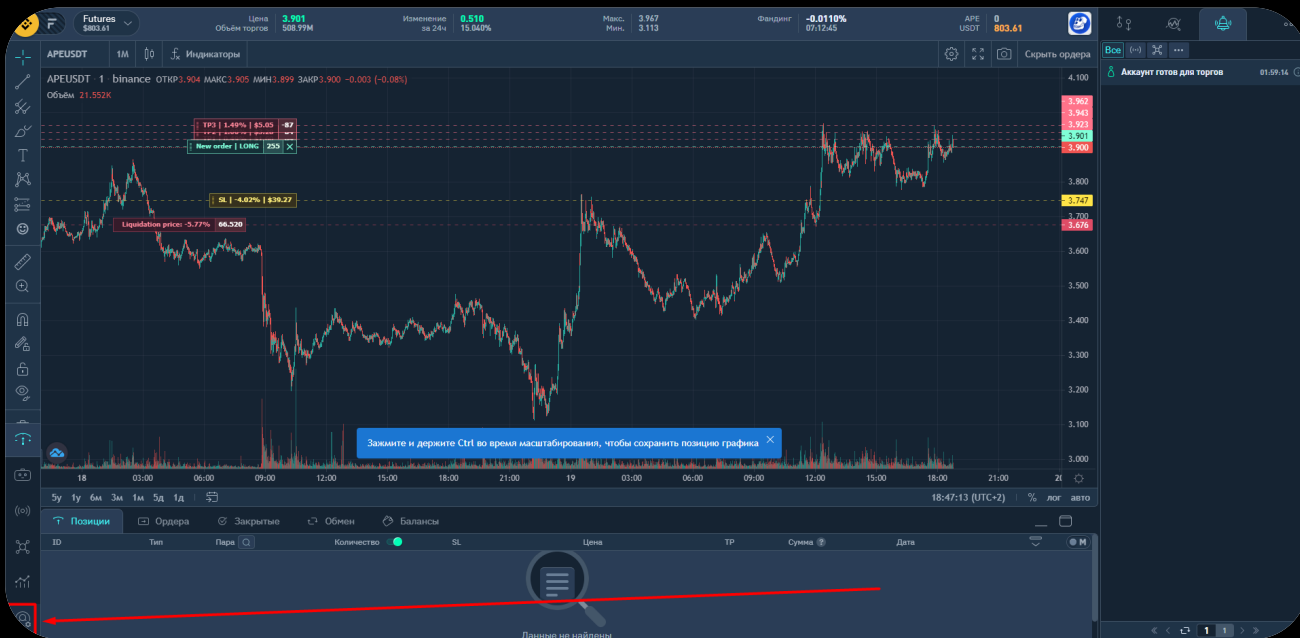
Futures
$803.61
Цена 3.901
Объём торгов 508.99M
Изменение за 24ч 0.510 15.040%
Макс. 3.967
Мин. 3.113
Фандинг -0.0110% 07:12:45
APE 0
USDT 803.61

APEUSDT 1M Индикаторы
Скрыть ордера

APEUSDT · 1 · binance ОТКР3.904 МАКС3.905 МИН3.899 ЗАКР3.900 −0.003 (−0.08%)
Объём 21.552K

TP3 | 1.49% | $5.05 | 87
New order | LONG 255
SL | -4.02% | $39.27
Liquidation price: -5.77% 66.520

4.100
3.962
3.943
3.923
3.901
3.900
3.800
3.747
3.700
3.676
3.600
3.500
3.400
3.300
3.200
3.100
3.000

Зажмите и держите Ctrl во время масштабирования, чтобы сохранить позицию графика

18 03:00 06:00 09:00 12:00 15:00 18:00 21:00 19 03:00 06:00 09:00 12:00 15:00 18:00 21:00 20

5y 1y 6м 3м 1м 5д 1д
18:47:13 (UTC+2) % лог авто

Позиции Ордера Закрытые Обмен Балансы
ID Тип Пара Количество SL Цена TP Сумма Дата

Данные не найдены

Все
Аккаунт готов для торгов 01:59:14
1 1